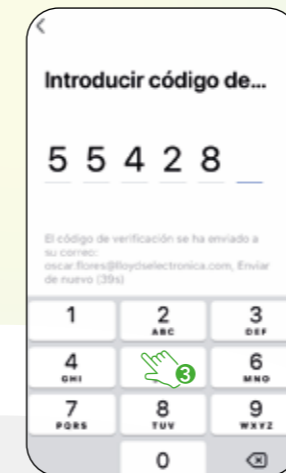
<

Introducir código de...

5 5 4 2 8

El código de verificación se ha enviado a su correo: oscar.flores@lloydselectronica.com, Enviar de nuevo (39s)

1
2 ABC
3 DEF
4 GHI
3
6 MNO
7 PQRS
8 TUV
9 WXYZ
0
⌫